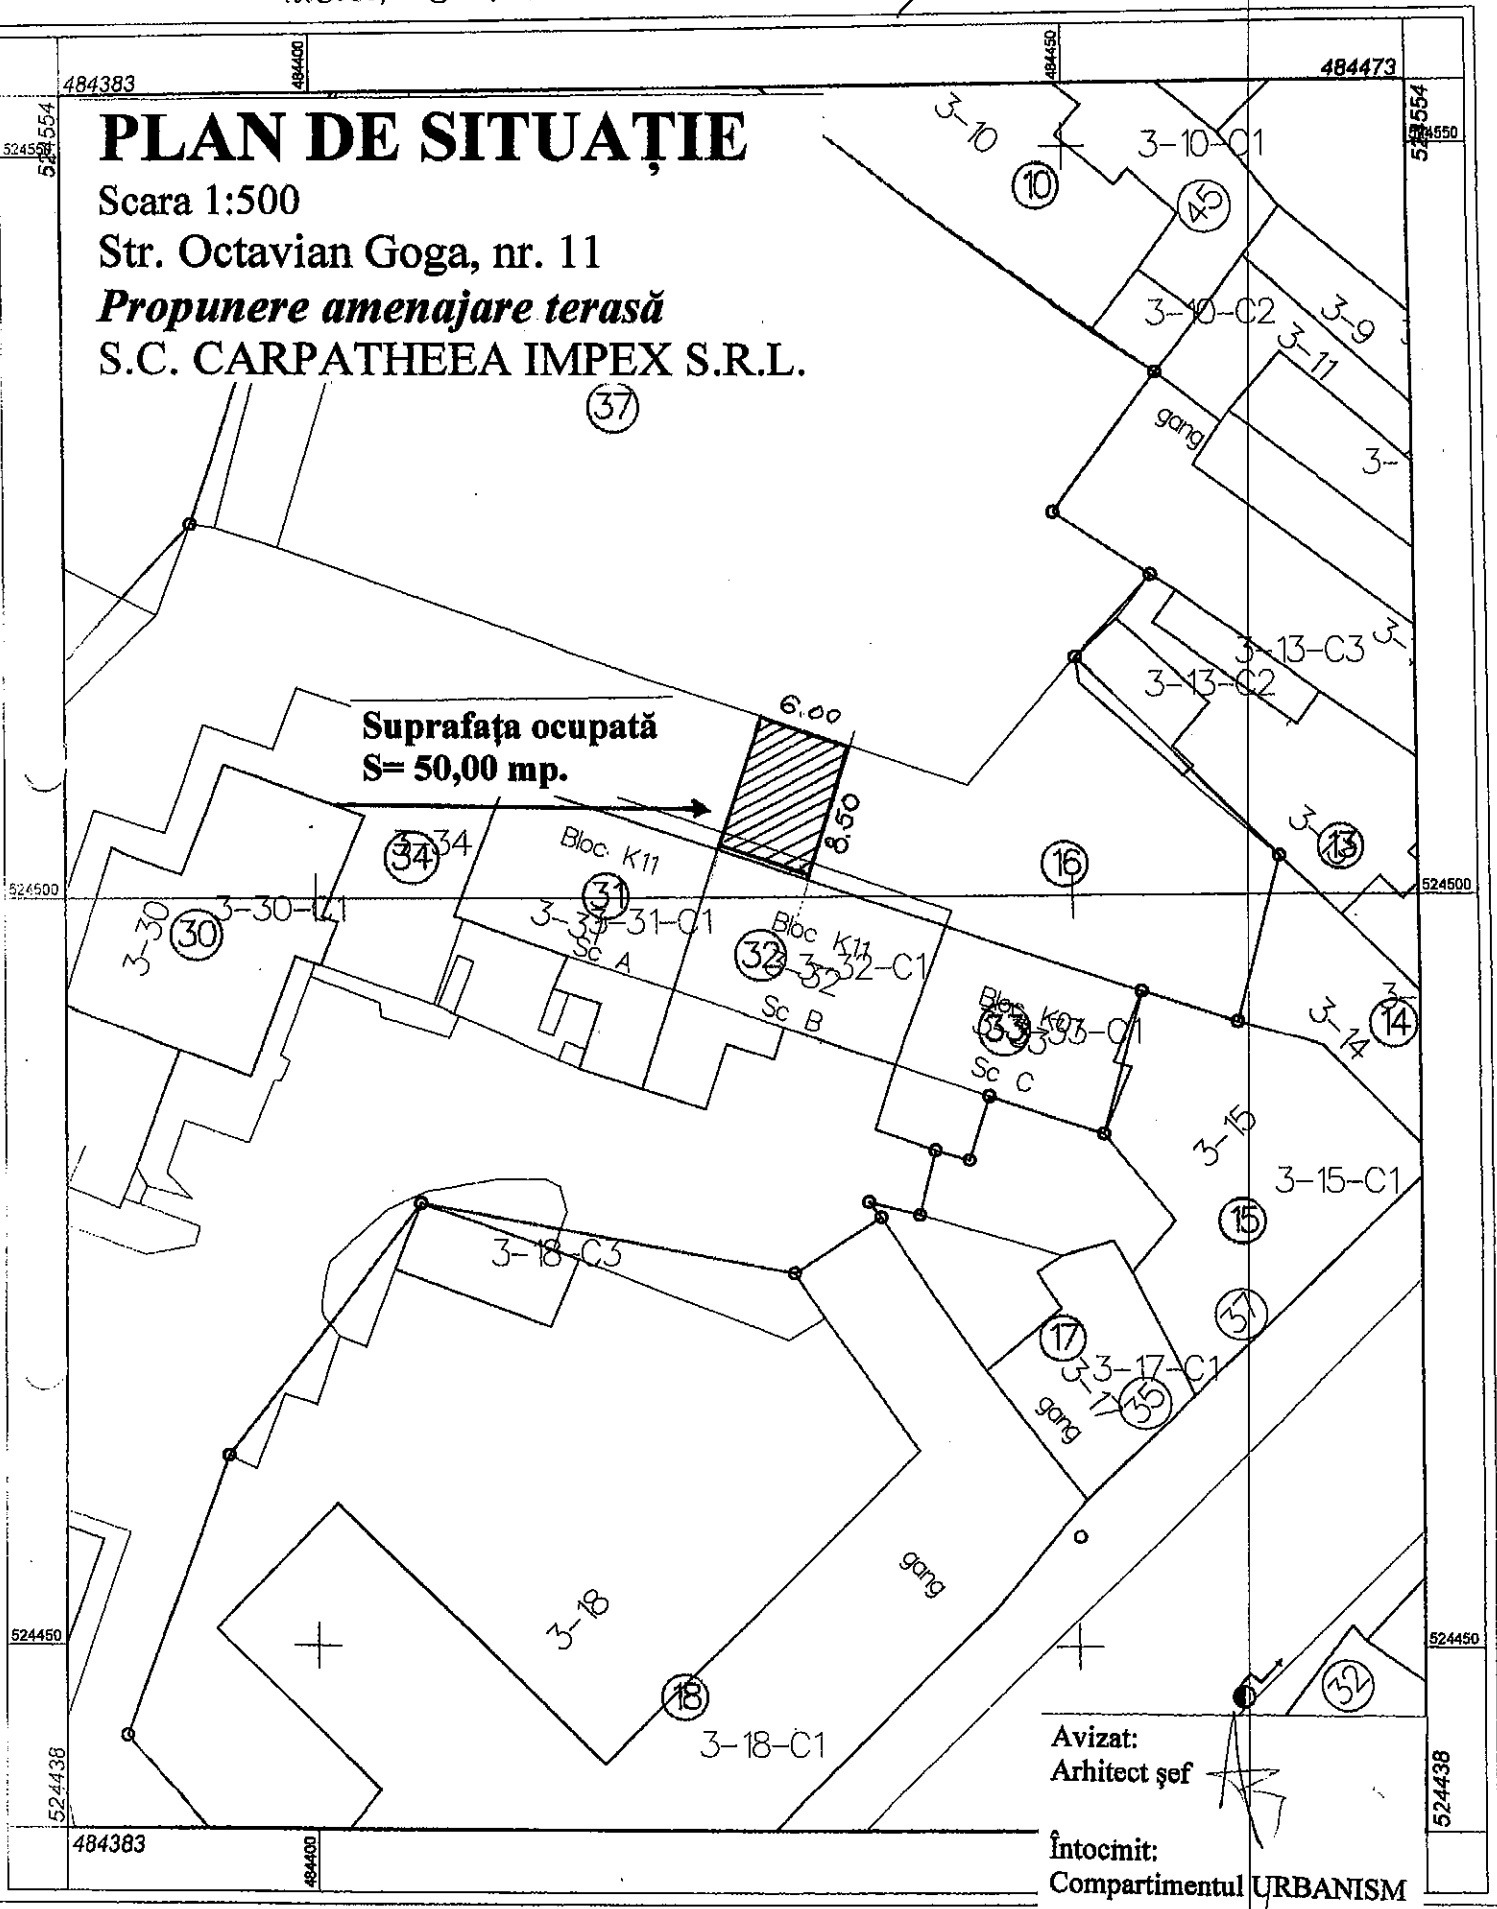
484383

484400

484450

484473

524554

524550

524554

PLAN DE SITUAȚIE
Scara 1:500
Str. Octavian Goga, nr. 11
*Propunere amenajare terasă*
S.C. CARPATHEEA IMPEX S.R.L.

3-10

10

3-10-C1

45

3-10-C2

3-9

3-11

37

gang

3-

3-13-C3

3-13-C2

6.00

Suprafața ocupată
S= 50,00 mp.

8.50

3-13

13

3-34

34

Bloc K11

31

16

524500

524500

3-30

30

3-30-C1

3-31-31-C1

Sc A

Bloc K11

32

3-32

3-32-C1

Sc B

Bloc K11

33

3-33-C1

Sc C

3-14

14

3-15

3-15-C1

15

3-18-C3

37

17

3-17-C1

3-17

35

gang

gang

3-18

524450

524450

18

32

3-18-C1

524438

524438

Avizat:
Arhitect șef

484383

484400

Întocmit:
Compartimentul URBANISM